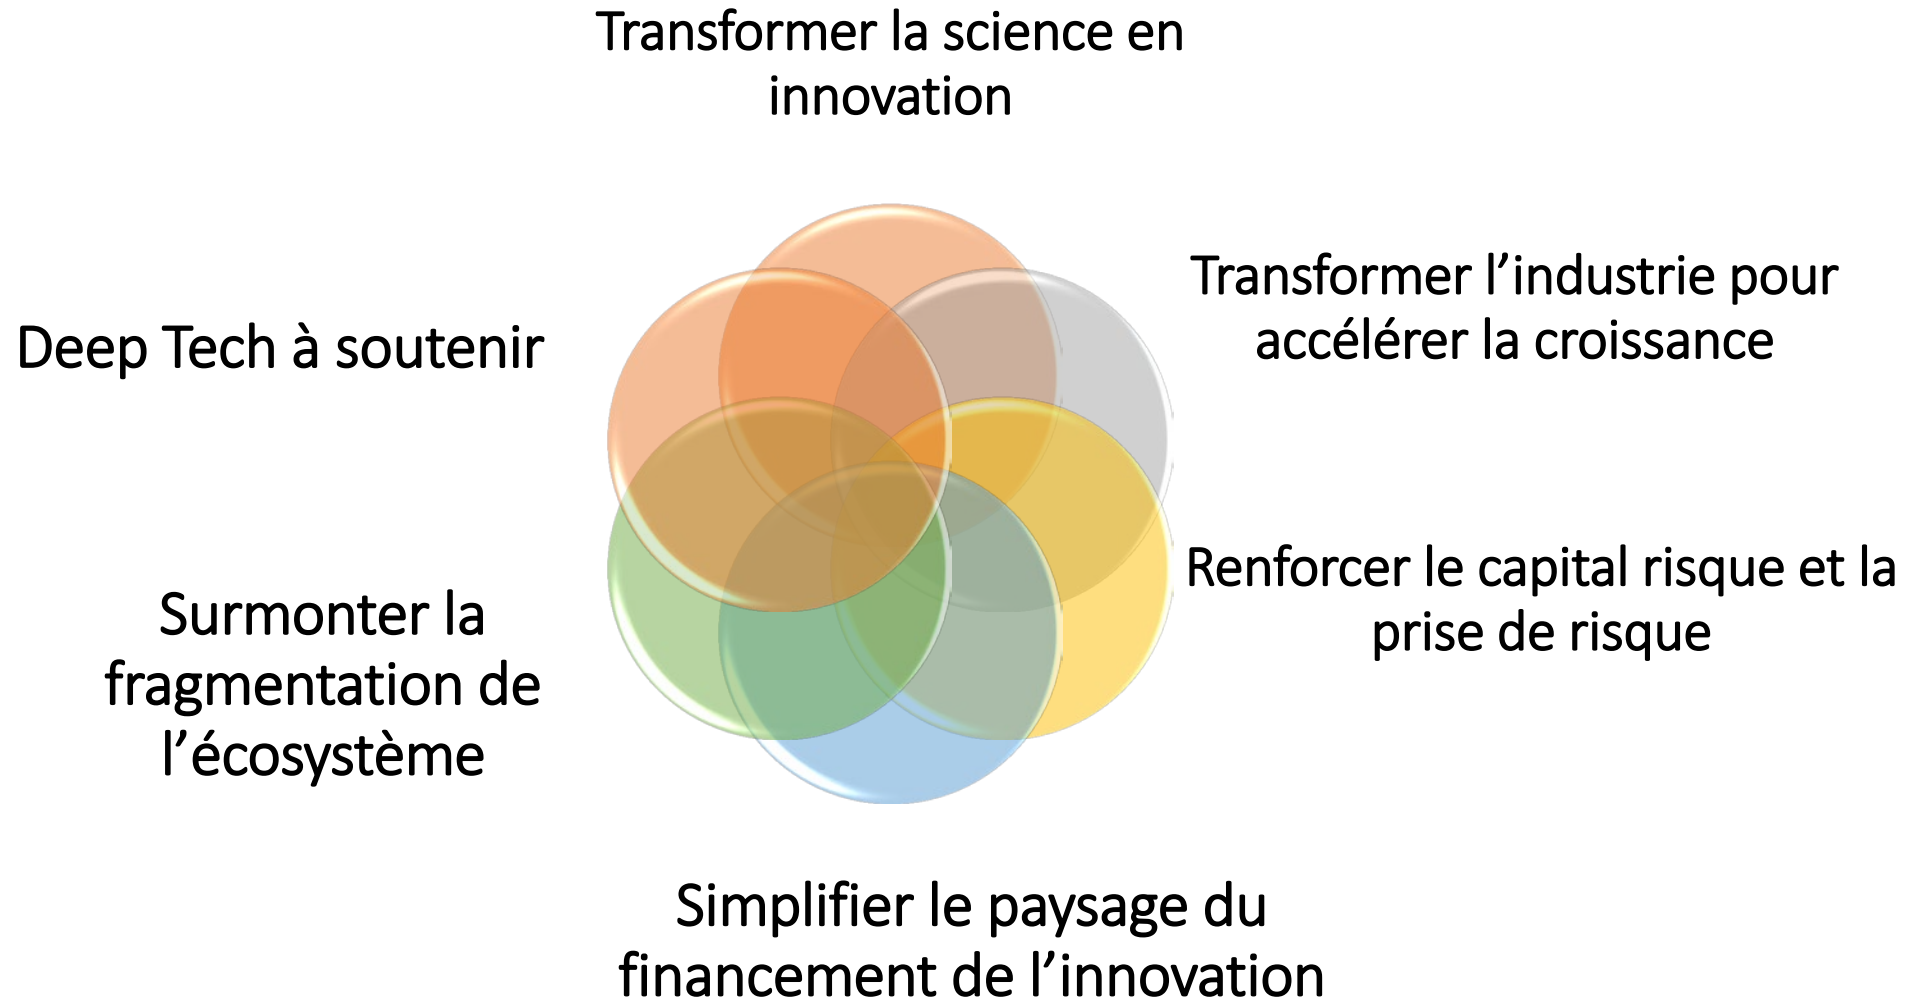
Transformer la science en innovation

Transformer l’industrie pour accélérer la croissance

Deep Tech à soutenir

Renforcer le capital risque et la prise de risque

Surmonter la fragmentation de l’écosystème

Simplifier le paysage du financement de l’innovation